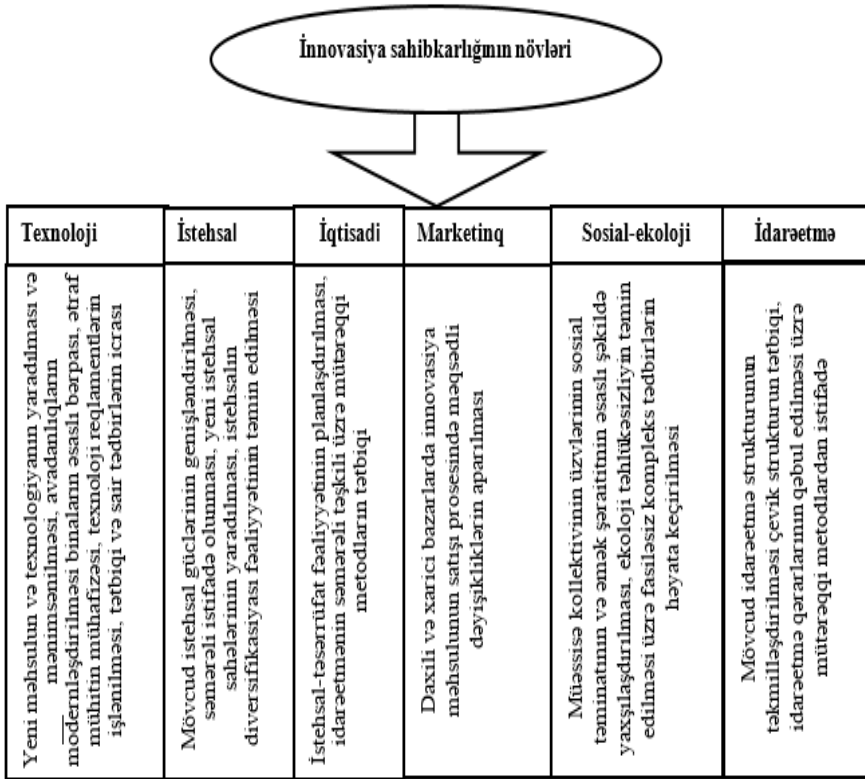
İnnovasiya sahibkarlığının növləri

| Texnoloji | İstehsal | İqtisadi | Marketinq | Sosial-ekoloji | İdarəetmə |
|---|---|---|---|---|---|
| Yeni məhsulun və texnologiyanın yaradılması və mənimsənilməsi, avadanlıqların modernləşdirilməsi binaların əsaslı bərpası, ətraf mühitin mühafizəsi, texnoloji reqlamentlərin işlənilməsi, tətbiqi və sair tədbirlərin icrası | Mövcud istehsal güclərinin genişləndirilməsi, səmərəli istifadə olunması, yeni istehsal sahələrinin yaradılması, istehsalın diversifikasiyası fəaliyyətinin təmin edilməsi | İstehsal-təsərrüfat fəaliyyətinin planlaşdırılması, idarəetmənin səmərəli təşkili üzrə mütərəqqi metodların tətbiqi | Daxili və xarici bazarlarda innovasiya məhsulunun satışı prosesində məqsədli dəyişikliklərin aparılması | Müəssisə kollektivinin üzvlərinin sosial təminatının və əmək şəraitinin əsaslı şəkildə yaxşılaşdırılması, ekoloji təhlükəsizliyin təmin edilməsi üzrə fasiləsiz kompleks tədbirlərin həyata keçirilməsi | Mövcud idarəetmə strukturunun təkmilləşdirilməsi çevik strukturun tətbiqi, idarəetmə qərarlarının qəbul edilməsi üzrə mütərəqqi metodlardan istifadə |